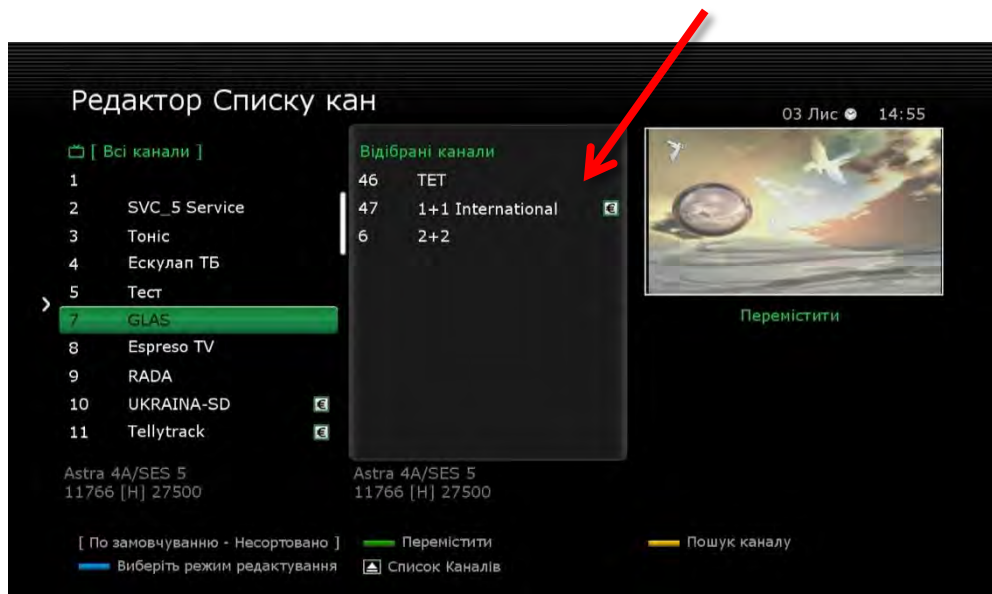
Редактор Списку кан

03 Лис 14:55

[ Всі канали ]

| | |
|---|---|
| 1 | |
| 2 | SVC_5 Service |
| 3 | Тоніс |
| 4 | Ескулап ТБ |
| 5 | Тест |
| 7 | GLAS |
| 8 | Espreso TV |
| 9 | RADA |
| 10 | UKRAINA-SD |
| 11 | Tellytrack |

Astra 4A/SES 5
11766 [H] 27500

Відібрані канали

| | |
|---|---|
| 46 | ТЕТ |
| 47 | 1+1 International |
| 6 | 2+2 |

Astra 4A/SES 5
11766 [H] 27500

Перемістити

[ По замовчуванню - Несортовано ]
Перемістити
Пошук каналу
Виберіть режим редагування
Список Каналів